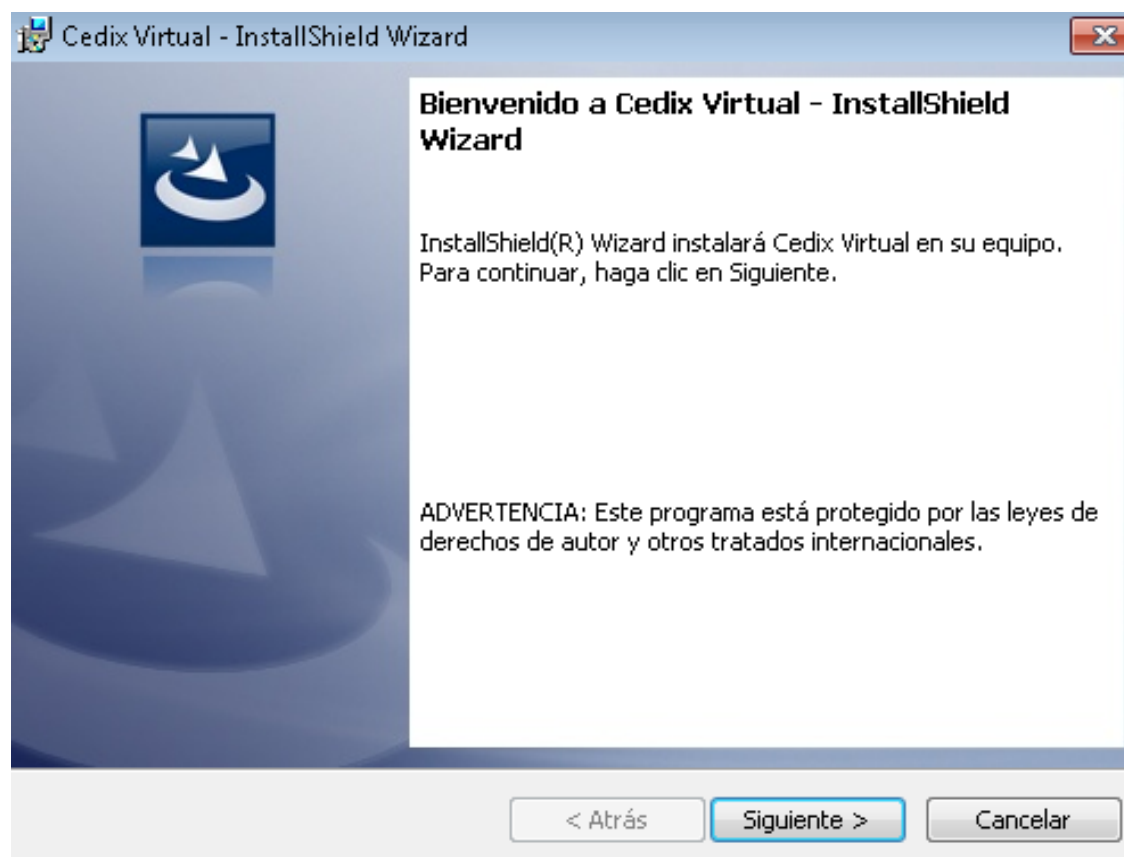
Cedix Virtual - InstallShield Wizard

Bienvenido a Cedix Virtual - InstallShield Wizard

InstallShield(R) Wizard instalará Cedix Virtual en su equipo. Para continuar, haga clic en Siguiente.

ADVERTENCIA: Este programa está protegido por las leyes de derechos de autor y otros tratados internacionales.

< Atrás
Siguiente >
Cancelar